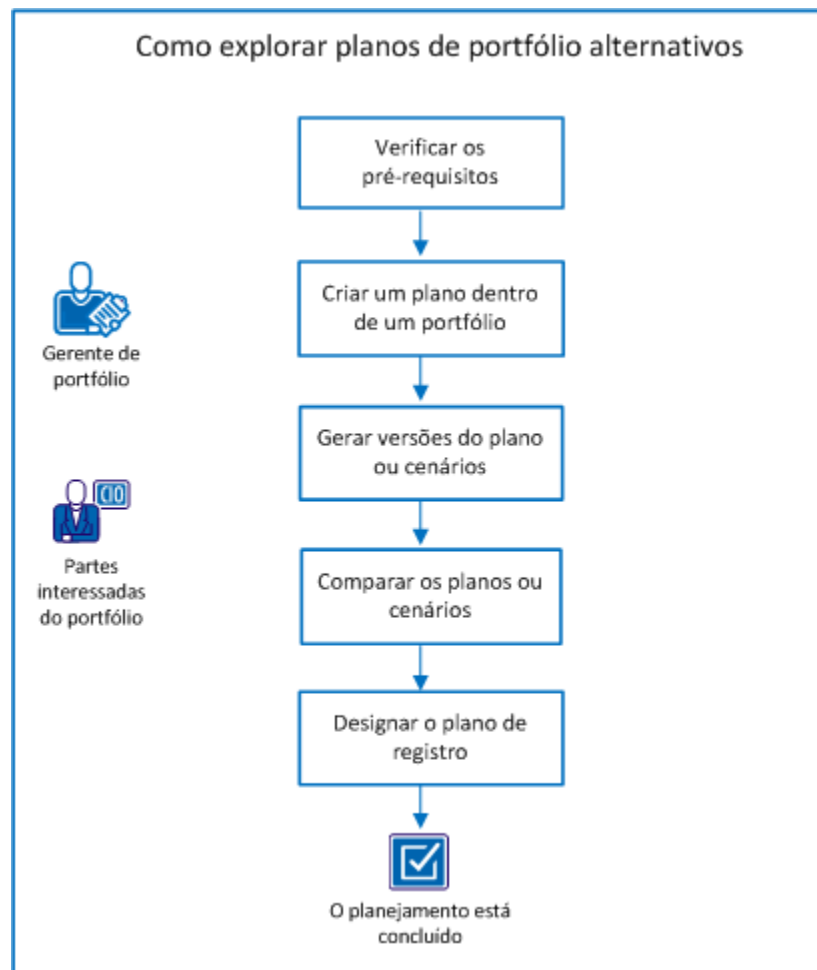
Como explorar planos de portfólio alternativos

Gerente de portfólio

CIO

Partes interessadas do portfólio

Verificar os pré-requisitos

Criar um plano dentro de um portfólio

Gerar versões do plano ou cenários

Comparar os planos ou cenários

Designar o plano de registro

O planejamento está concluído